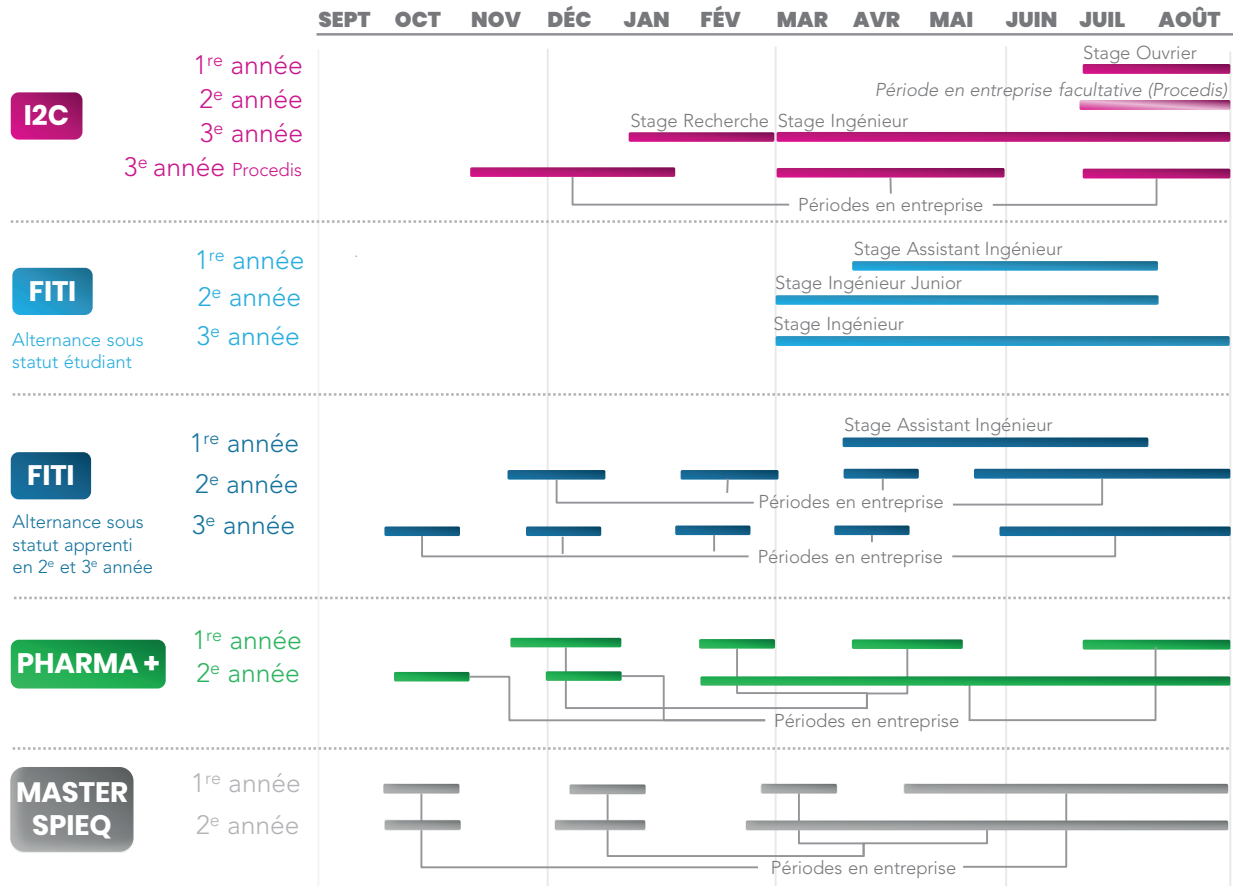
SEPT OCT NOV DÉC JAN FÉV MAR AVR MAI JUIN JUIL AOÛT

I2C
1re année
2e année
3e année
3e année Procedis

Stage Ouvrier
Période en entreprise facultative (Procedis)
Stage Recherche
Stage Ingénieur
Périodes en entreprise

FITI
Alternance sous statut étudiant
1re année
2e année
3e année

Stage Assistant Ingénieur
Stage Ingénieur Junior
Stage Ingénieur

FITI
Alternance sous statut apprenti en 2e et 3e année
1re année
2e année
3e année

Stage Assistant Ingénieur
Périodes en entreprise
Périodes en entreprise

PHARMA +
1re année
2e année

Périodes en entreprise

MASTER SPIEQ
1re année
2e année

Périodes en entreprise